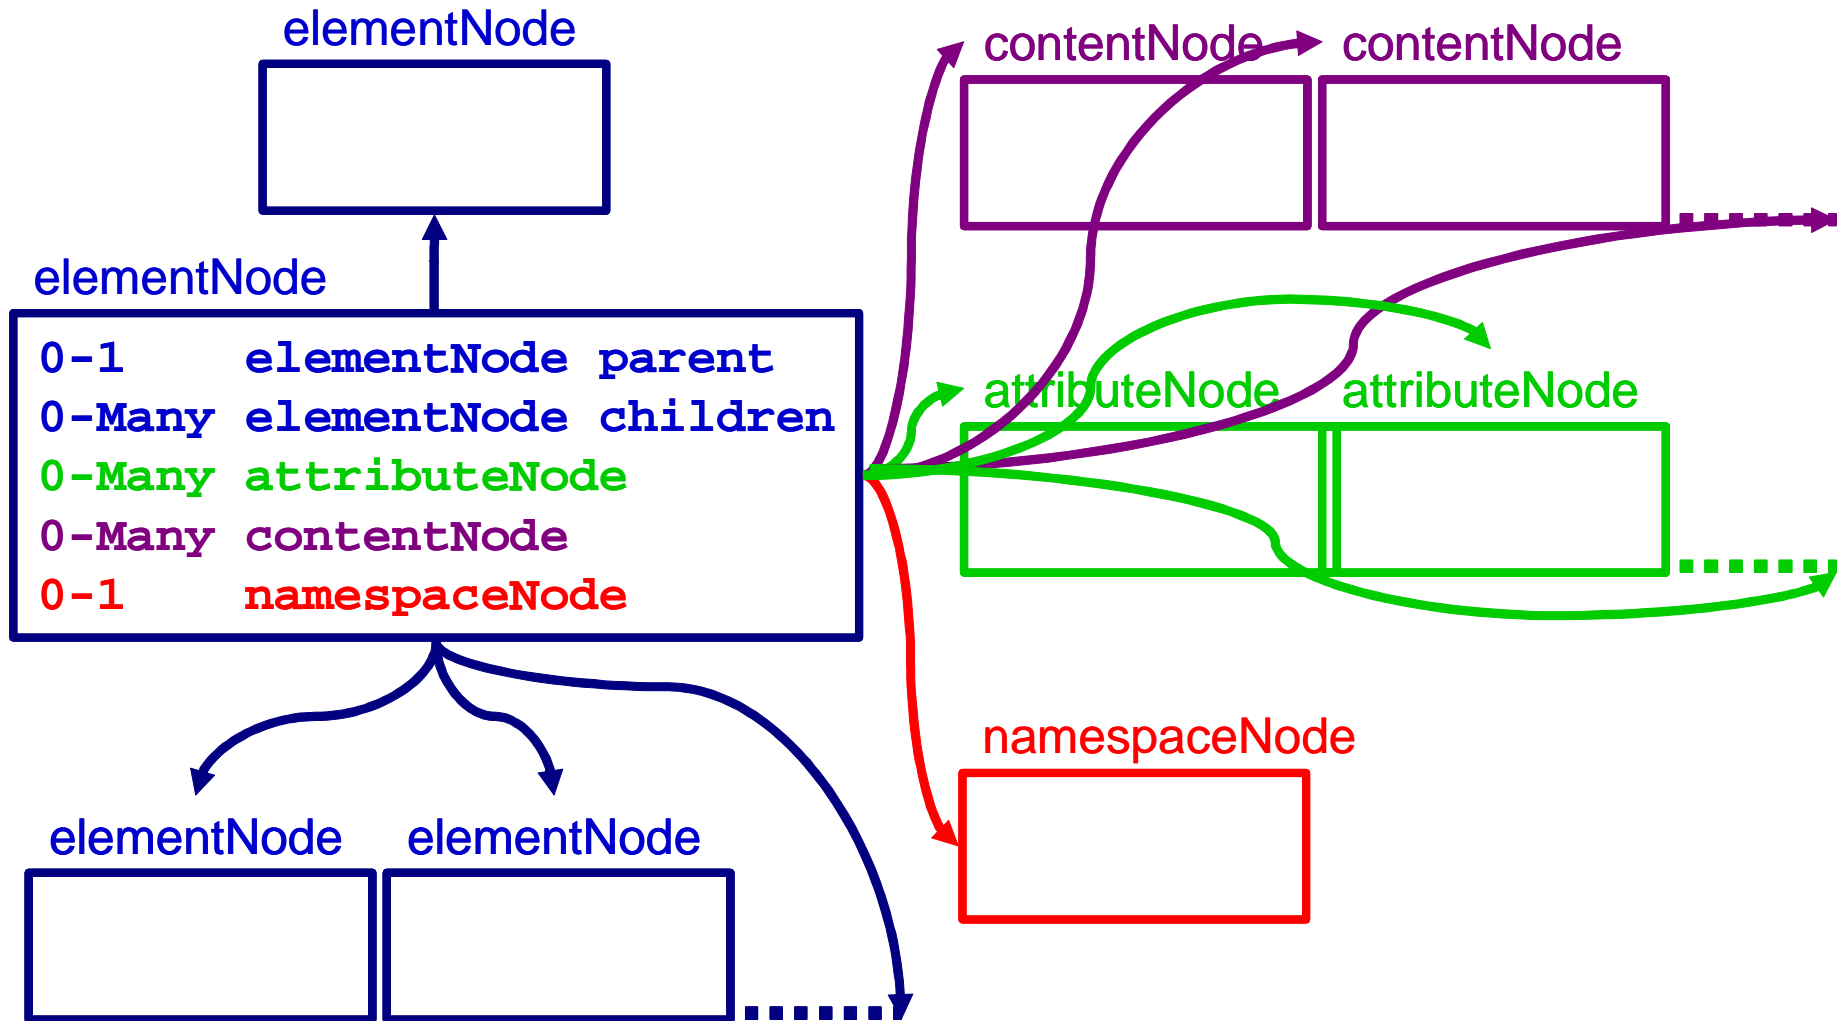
elementNode

contentNode contentNode

elementNode

0-1 elementNode parent
0-Many elementNode children
0-Many attributeNode
0-Many contentNode
0-1 namespaceNode

attributeNode attributeNode

namespaceNode

elementNode elementNode